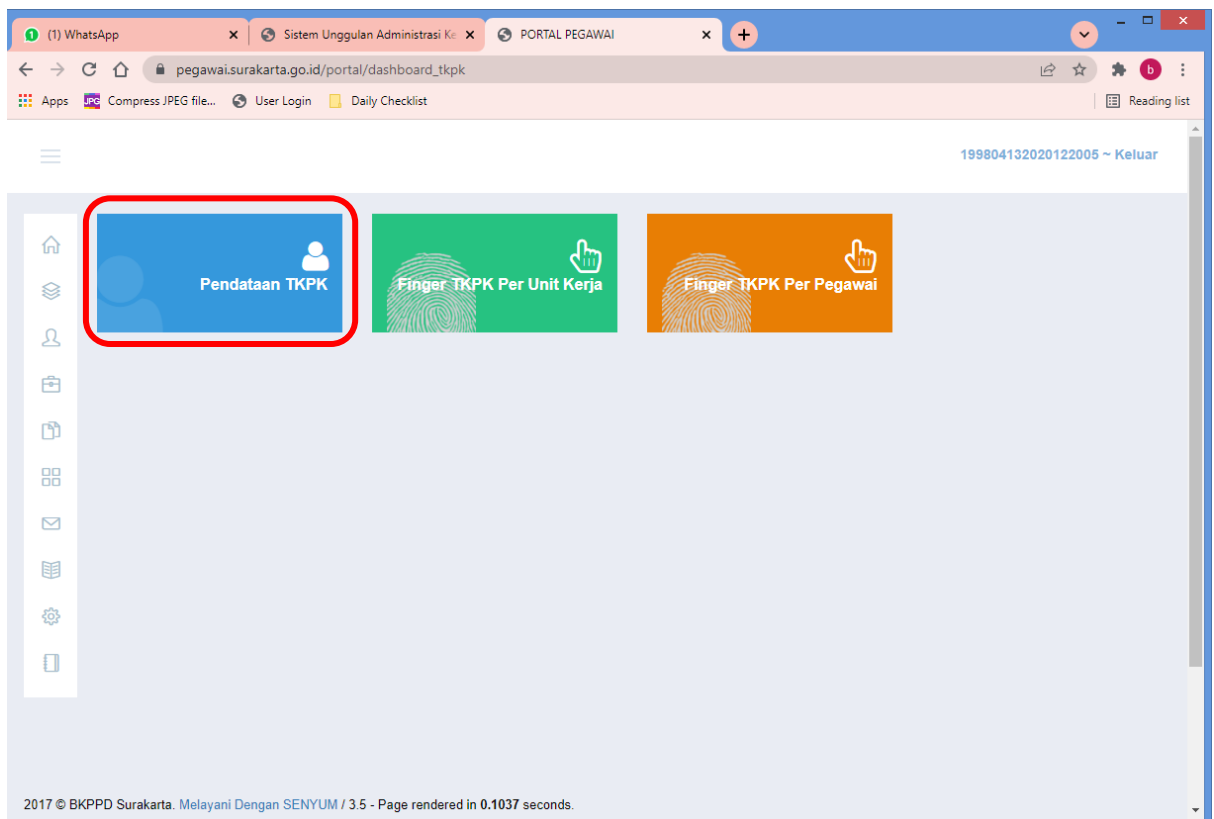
1 (1) WhatsApp ×
Sistem Unggulan Administrasi Ke ×
PORTAL PEGAWAI ×
+

pegawai.surakarta.go.id/portal/dashboard_tkpk

Apps Compress JPEG file... User Login Daily Checklist Reading list

b

199804132020122005 ~ Keluar

Pendataan TKPK

Finger TKPK Per Unit Kerja

Finger TKPK Per Pegawai

2017 © BKPPD Surakarta. Melayani Dengan SENYUM / 3.5 - Page rendered in **0.1037** seconds.